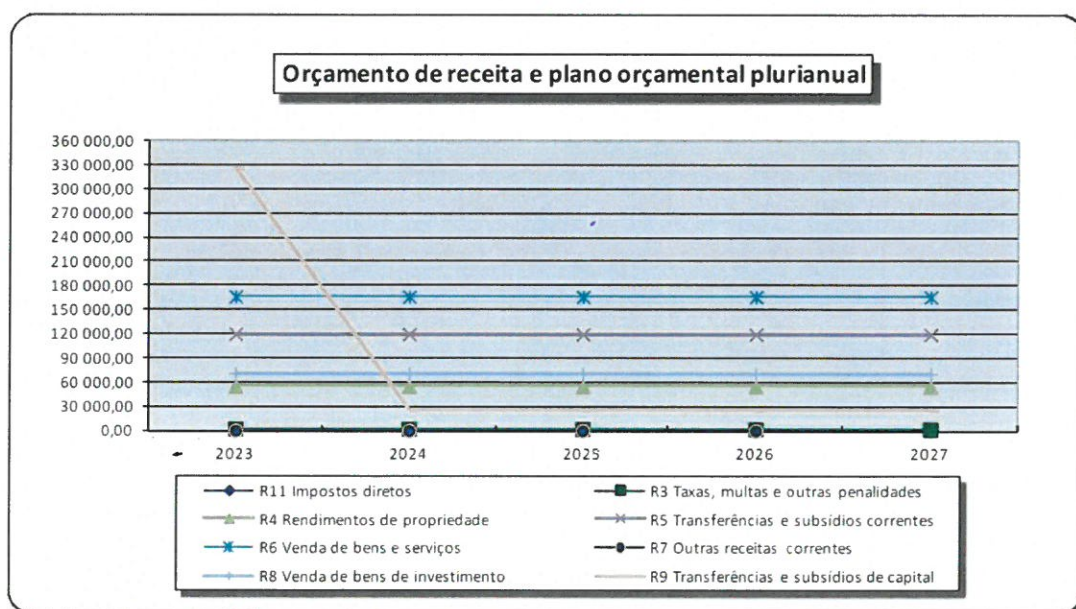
Orçamento de receita e plano orçamental plurianual

360 000,00
330 000,00
300 000,00
270 000,00
240 000,00
210 000,00
180 000,00
150 000,00
120 000,00
90 000,00
60 000,00
30 000,00
0,00

2023
2024
2025
2026
2027

R11 Impostos diretos
R3 Taxas, multas e outras penalidades
R4 Rendimentos de propriedade
R5 Transferências e subsídios correntes
R6 Venda de bens e serviços
R7 Outras receitas correntes
R8 Venda de bens de investimento
R9 Transferências e subsídios de capital